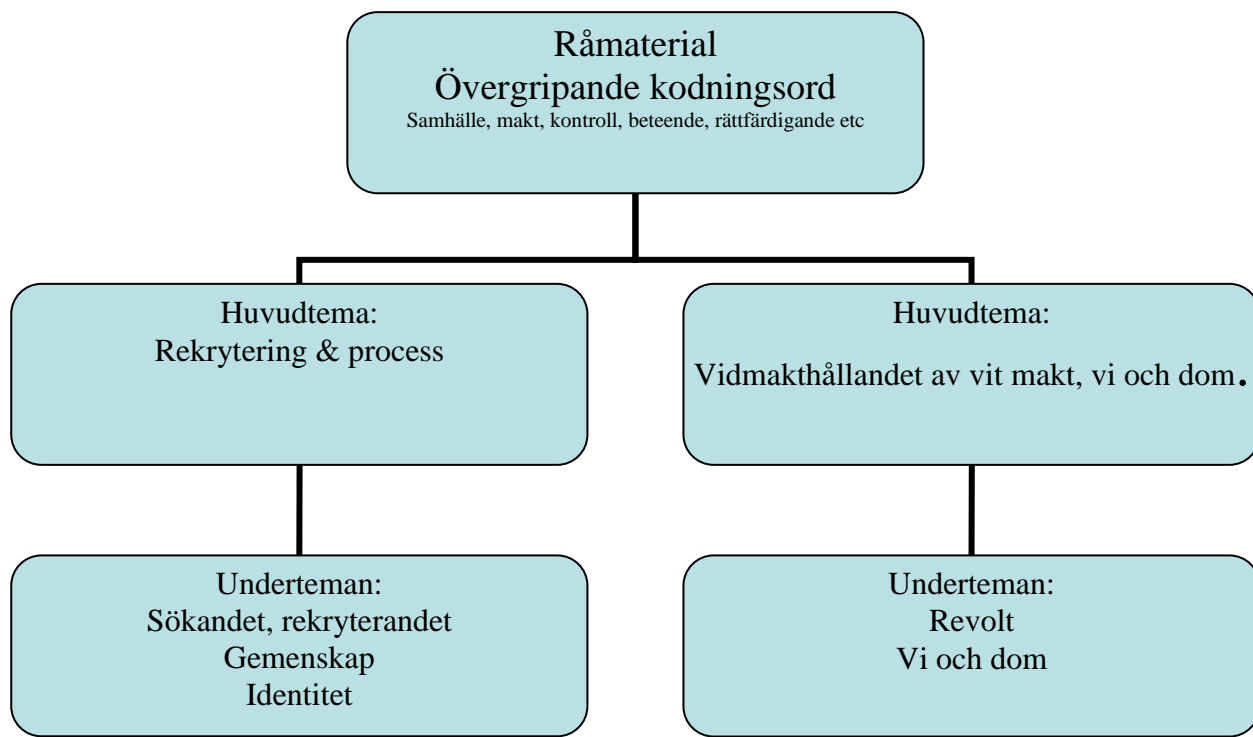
Råmaterial
Övergripande kodningsord
Samhälle, makt, kontroll, beteende, rättfärdigande etc

Huvudtema:
Rekrytering & process

Huvudtema:
Vidmakthållandet av vit makt, vi och dom.

Underteman:
Sökandet, rekryterandet
Gemenskap
Identitet

Underteman:
Revolt
Vi och dom